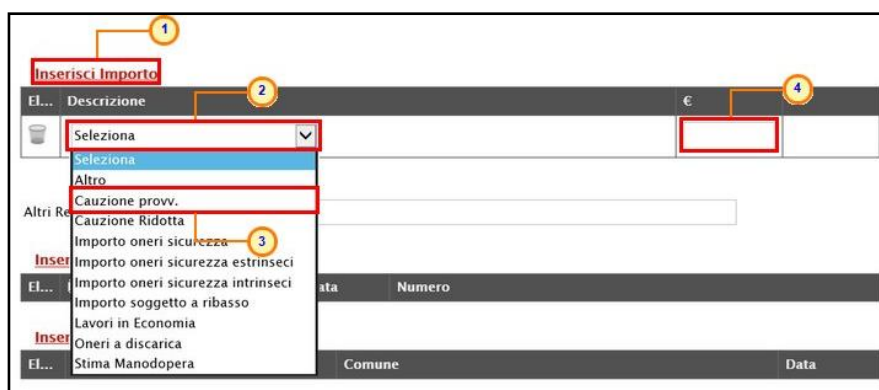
1

Inserisci Importo

| El... | Descrizione | € |
|---|---|---|
| | Seleziona | |

2

4

Seleziona
Altro
Cauzione provv.
Cauzione Ridotta
Importo oneri sicurezza
Importo oneri sicurezza estrinseci
Importo oneri sicurezza intrinseci
Importo soggetto a ribasso
Lavori in Economia
Oneri a discarica
Stima Manodopera

3

Altri Re

Inser

| El... | ata | Numero |
|---|---|---|

Inser

| El... | Comune | Data |
|---|---|---|